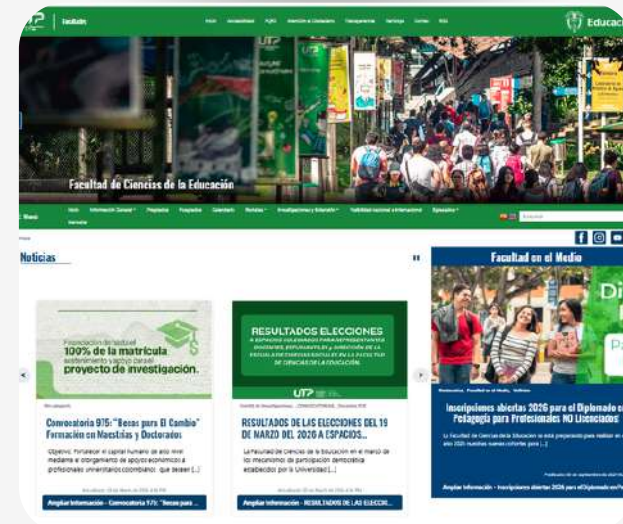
UTP | Facultades

Educac

Facultad de Ciencias de la Educación

Noticias

Facultad en el Medio

Financiación del total del 100% de la matrícula proyecto de investigación.

Convocatoria 975: "Becas para El Cambio" Formación en Maestrías y Doctorados

Objetivo: Fortalecer el capital humano de alto nivel mediante el otorgamiento de apoyo económico a profesionales universitarios colombianos que deseen [...]

Ampliar información - Convocatoria 975: "Becas para ...

RESULTADOS ELECCIONES

UTP

RESULTADOS DE LAS ELECCIONES DEL 19 DE MARZO DEL 2026 A ESPACIOS...

La Facultad de Ciencias de la Educación en el marco de los mecanismos de participación democrática establecidos por la Universidad [...]

Ampliar información - RESULTADOS DE LAS ELECCIO...

Inscripciones abiertas 2026 para el Diplomado en Pedagogía para Profesionales NO Licenciados

La Facultad de Ciencias de la Educación se está preparando para realizar en el año 2026 nuestras nuevas cohortes para [...]

Ampliar información - Inscripciones abiertas 2026 para el Diplomado en Pe...